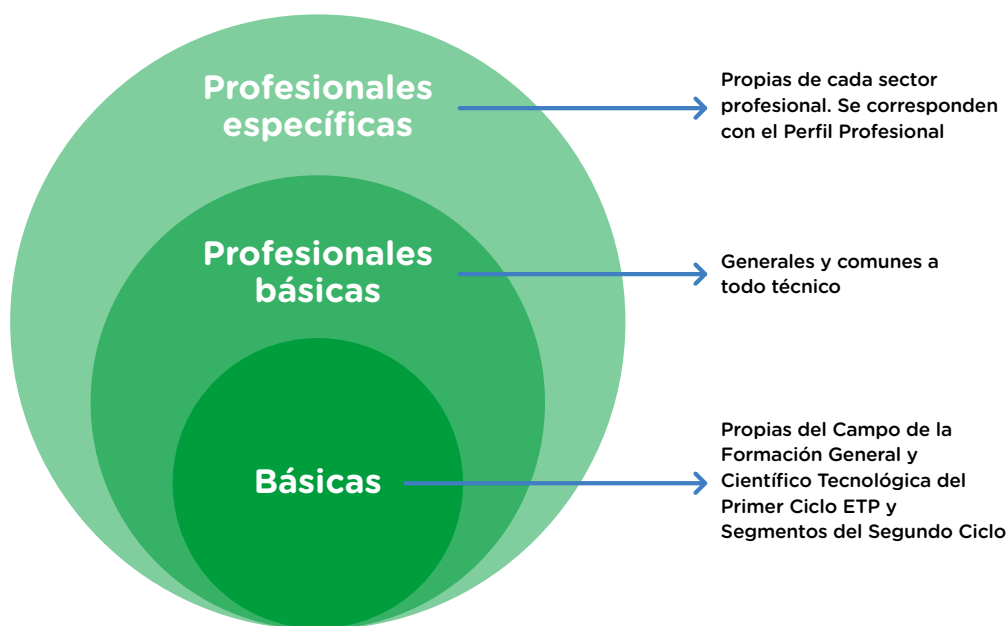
Profesionales específicas

Propias de cada sector profesional. Se corresponden con el Perfil Profesional

Profesionales básicas

Generales y comunes a todo técnico

Básicas

Propias del Campo de la Formación General y Científico Tecnológica del Primer Ciclo ETP y Segmentos del Segundo Ciclo